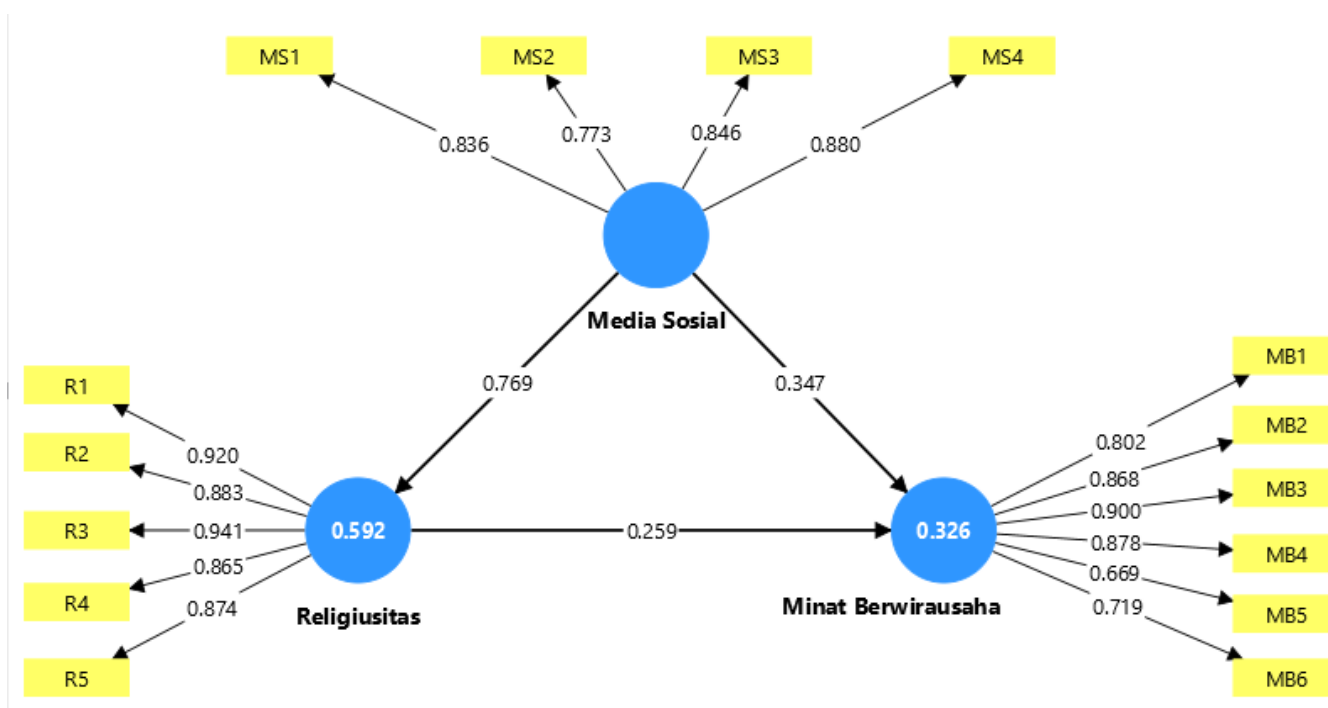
MS1
MS2
MS3
MS4
0.836
0.773
0.846
0.880
Media Sosial
0.769
0.347
R1
R2
R3
R4
R5
0.920
0.883
0.941
0.865
0.874
0.592
Religiusitas
0.259
0.326
Minat Berwirausaha
MB1
MB2
MB3
MB4
MB5
MB6
0.802
0.868
0.900
0.878
0.669
0.719